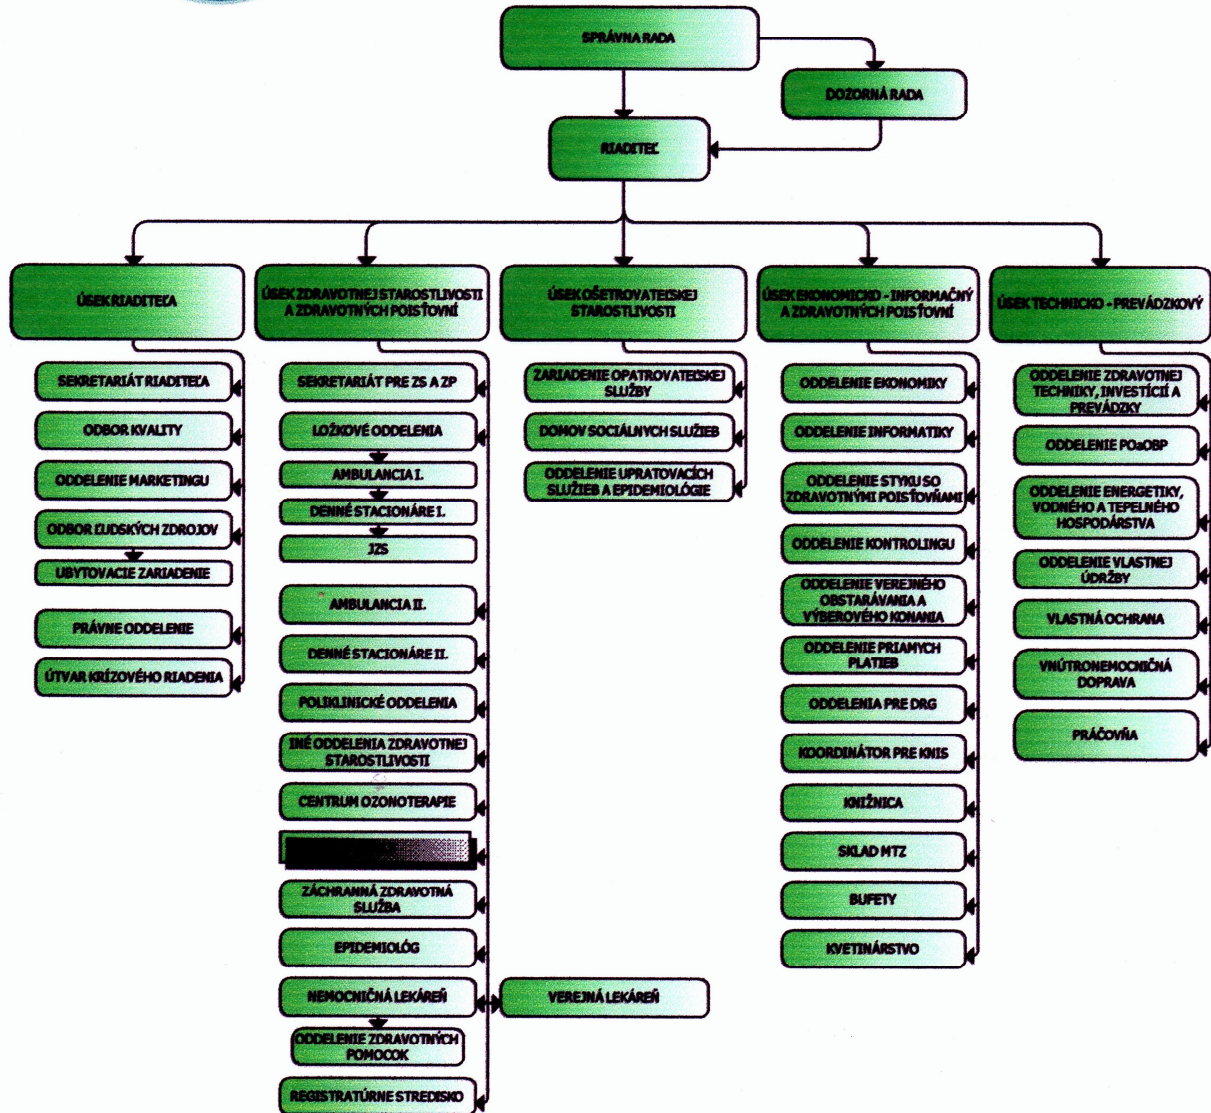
SPRÁVNA RADA

DOZORNÁ RADA

RIADITEĽ

ÚSEK RIADITEĽA

SEKRETARIÁT RIADITEĽA

ODBOR KVALITY

ODDELENIE MARKETINGU

ODBOR ĽUDSKÝCH ZDROJOV

UBYTOVACIE ZARIADENIE

PRÁVNE ODDELENIE

ÚTVAR KRÍZOVÉHO RIADENIA

ÚSEK ZDRAVOTNEJ STAROSTLIVOSTI A ZDRAVOTNÝCH POISŤOVNÍ

SEKRETARIÁT PRE ZS A ZP

LÔŽKOVÉ ODDELENIA

AMBULANCIA I.

DENNÉ STACIONÁRE I.

JZS

AMBULANCIA II.

DENNÉ STACIONÁRE II.

POLIKLINICKÉ ODDELENIA

INÉ ODDELENIA ZDRAVOTNEJ STAROSTLIVOSTI

CENTRUM OZONOTERAPIE

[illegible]

ZÁCHRANNÁ ZDRAVOTNÁ SLUŽBA

EPIDEMIOLÓG

NEMOCNIČNÁ LEKÁREŇ

VEREJNÁ LEKÁREŇ

ODDELENIE ZDRAVOTNÝCH POMÔCOK

REGISTRATÚRNE STREDISKO

ÚSEK OŠETROVATEĽSKEJ STAROSTLIVOSTI

ZARIADENIE OPATROVATEĽSKEJ SLUŽBY

DOMOV SOCIÁLNYCH SLUŽIEB

ODDELENIE UPRATOVACÍCH SLUŽIEB A EPIDEMIOLÓGIE

ÚSEK EKONOMICKO - INFORMAČNÝ A ZDRAVOTNÝCH POISŤOVNÍ

ODDELENIE EKONOMIKY

ODDELENIE INFORMATIKY

ODDELENIE STYKU SO ZDRAVOTNÝMI POISŤOVŇAMI

ODDELENIE KONTROLINGU

ODDELENIE VEREJNÉHO OBSTARÁVANIA A VÝBEROVÉHO KONANIA

ODDELENIE PRIAMYCH PLATIEB

ODDELENIA PRE DRG

KOORDINÁTOR PRE KNIS

KNIŽNICA

SKLAD MTZ

BUFETY

KVETINÁRSTVO

ÚSEK TECHNICKO - PREVÁDZKOVÝ

ODDELENIE ZDRAVOTNEJ TECHNIKY, INVESTÍCIÍ A PREVÁDZKY

ODDELENIE POaOBP

ODDELENIE ENERGETIKY, VODNÉHO A TEPELNÉHO HOSPODÁRSTVA

ODDELENIE VLASTNEJ ÚDRŽBY

VLASTNÁ OCHRANA

VNÚTRONEMOCNIČNÁ DOPRAVA

PRÁČOVŇA